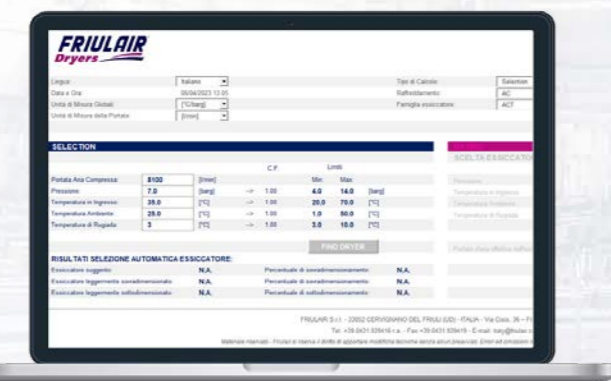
FRIULAIR
Dryers

Lingua: Italiano
Data e Ora: 06/04/2023 12:05
Unità di Misura Globali: [°C/barg]
Unità di Misura della Portata: [l/min]

Tipo di Calcolo: Selection
Raffreddamento: AC
Famiglia essiccatore: ACT

SELECTION

SCELTA ESSICCATO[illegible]

| | | | | C.F. | Limiti Min | Max | |
|---|---|---|---|---|---|---|---|
| Portata Aria Compressa: | 8100 | [l/min] | | | | | |
| Pressione: | 7.0 | [barg] | -> | 1.00 | 4.0 | 14.0 | [barg] |
| Temperatura in Ingresso: | 35.0 | [°C] | -> | 1.00 | 20.0 | 70.0 | [°C] |
| Temperatura Ambiente: | 25.0 | [°C] | -> | 1.00 | 1.0 | 50.0 | [°C] |
| Temperatura di Rugiada: | 3 | [°C] | -> | 1.00 | 3.0 | 10.0 | [°C] |

Pressione
Temperatura in Ingresso
Temperatura Ambiente
Temperatura di Rugiada

FIND DRYER

Portata Aria effettiva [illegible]

RISULTATI SELEZIONE AUTOMATICA ESSICCATORE:

| | | | |
|---|---|---|---|
| Essiccatore suggerito: | N.A. | Percentuale di sovradimensionamento: | N.A. |
| Essiccatore leggermente sovradimensionato: | N.A. | Percentuale di sovradimensionamento: | N.A. |
| Essiccatore leggermente sottodimensionato: | N.A. | Percentuale di sottodimensionamento: | N.A. |

FRIULAIR S.r.l. - 33052 CERVIGNANO DEL FRIULI (UD) - ITALIA - Via Cavs. 36 - F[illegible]
Tel. +39.0431.939416 r.a. - Fax +39.0431.939419 - E-mail: italy@friulair.c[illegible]
Materiale riservato - Friulair si riserva il diritto di apportare modifiche tecniche senza alcun preavviso. Errori ed omissioni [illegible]